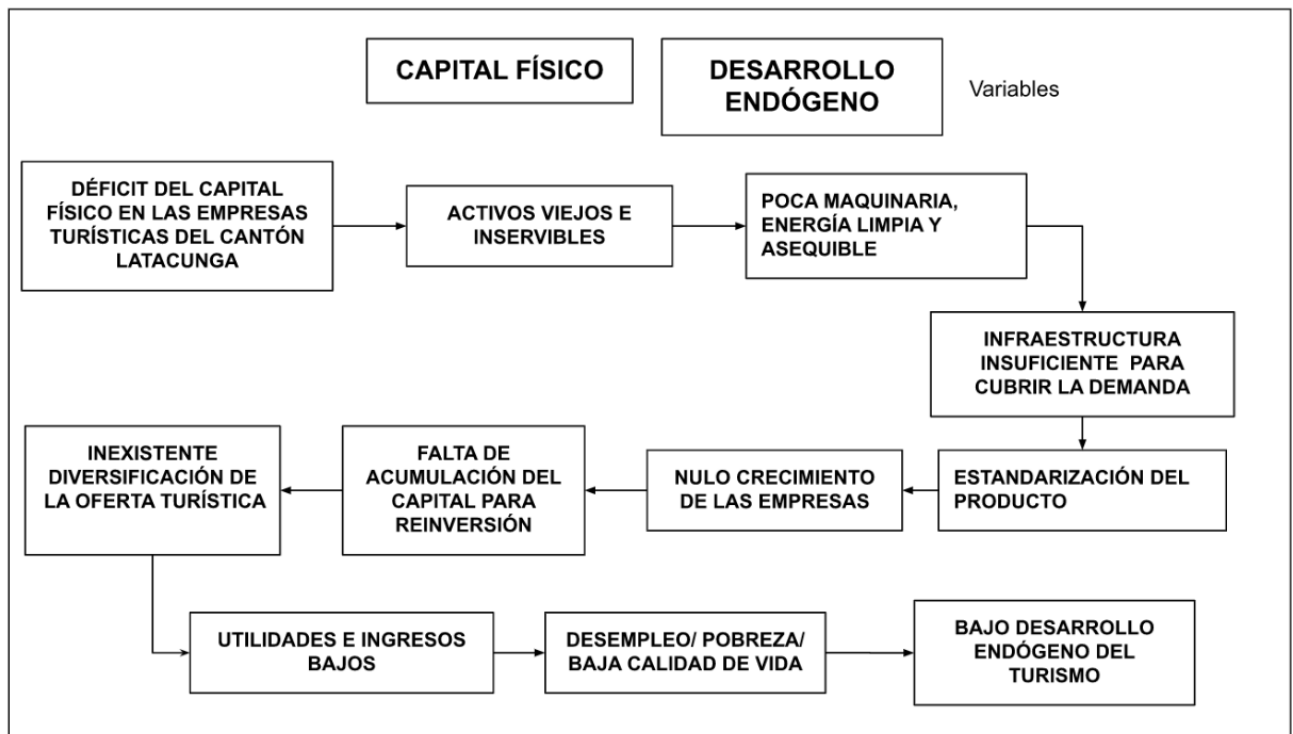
CAPITAL FÍSICO

DESARROLLO ENDÓGENO

Variables

DÉFICIT DEL CAPITAL FÍSICO EN LAS EMPRESAS TURÍSTICAS DEL CANTÓN LATACUNGA

ACTIVOS VIEJOS E INSERVIBLES

POCA MAQUINARIA, ENERGÍA LIMPIA Y ASEQUIBLE

INFRAESTRUCTURA INSUFICIENTE PARA CUBRIR LA DEMANDA

ESTANDARIZACIÓN DEL PRODUCTO

NULO CRECIMIENTO DE LAS EMPRESAS

FALTA DE ACUMULACIÓN DEL CAPITAL PARA REINVERSIÓN

INEXISTENTE DIVERSIFICACIÓN DE LA OFERTA TURÍSTICA

UTILIDADES E INGRESOS BAJOS

DESEMPLEO/ POBREZA/ BAJA CALIDAD DE VIDA

BAJO DESARROLLO ENDÓGENO DEL TURISMO